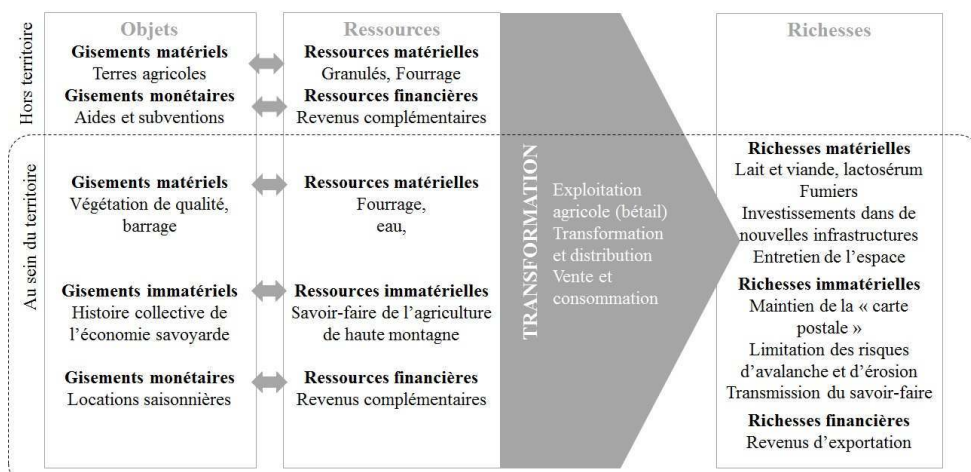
Hors territoire

Au sein du territoire

Objets

Gisements matériels
Terres agricoles

Gisements monétaires
Aides et subventions

Gisements matériels
Végétation de qualité, barrage

Gisements immatériels
Histoire collective de l'économie savoyarde

Gisements monétaires
Locations saisonnières

Ressources

Ressources matérielles
Granulés, Fourrage

Ressources financières
Revenus complémentaires

Ressources matérielles
Fourrage, eau,

Ressources immatérielles
Savoir-faire de l'agriculture de haute montagne

Ressources financières
Revenus complémentaires

TRANSFORMATION

Exploitation agricole (bétail)
Transformation et distribution
Vente et consommation

Richesses

Richesses matérielles
Lait et viande, lactosérum
Fumiers
Investissements dans de nouvelles infrastructures
Entretien de l'espace

Richesses immatérielles
Maintien de la « carte postale »
Limitation des risques d'avalanche et d'érosion
Transmission du savoir-faire

Richesses financières
Revenus d'exportation